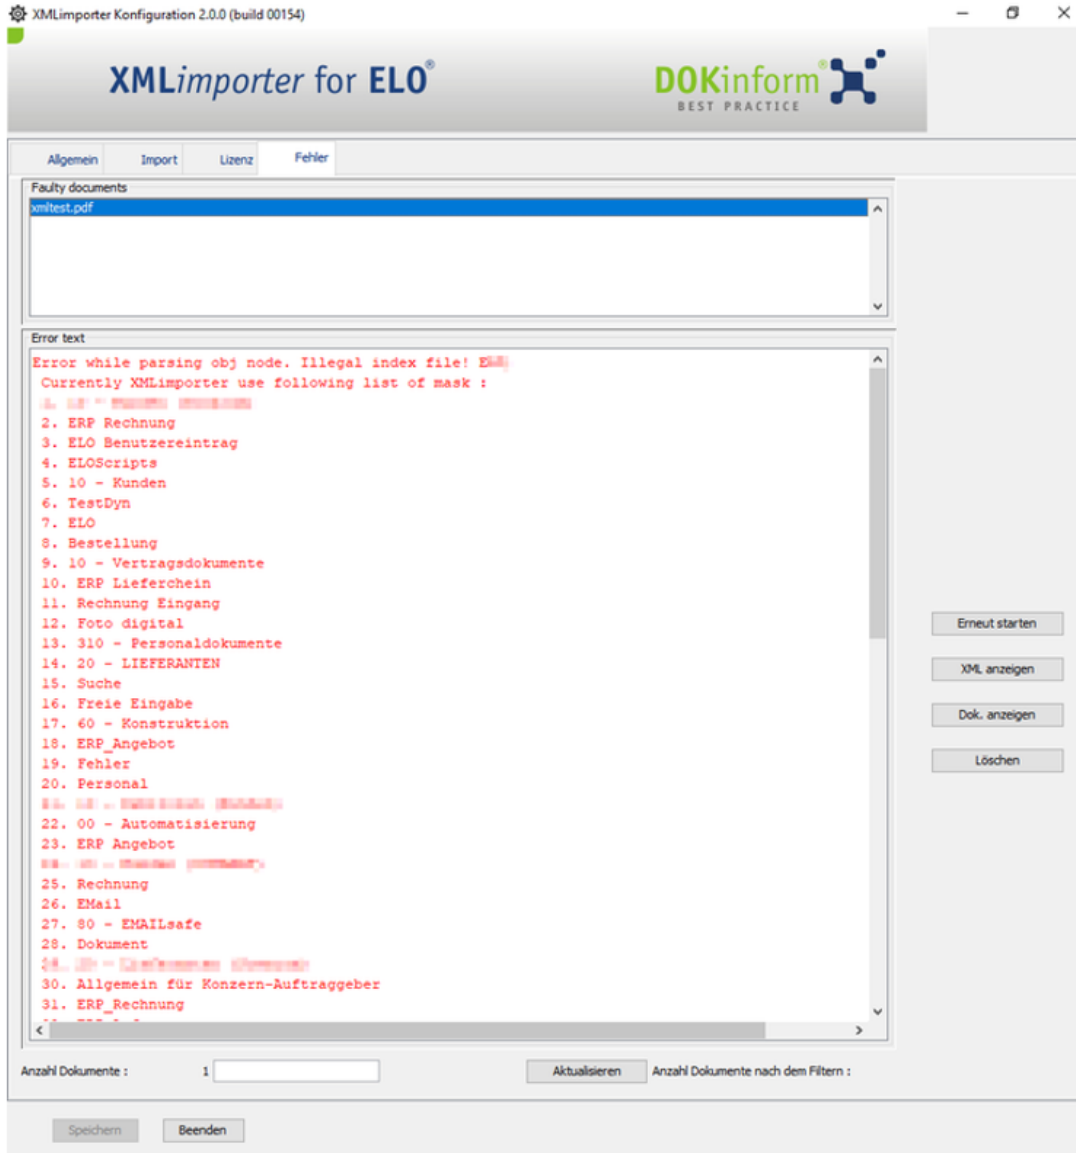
XMLimporter Konfiguration 2.0.0 (build 00154)

XMLimporter for ELO®

DOKinform®
BEST PRACTICE

Allgemein | Import | Lizenz | Fehler

Faulty documents
xmltest.pdf

Error text
Error while parsing obj node. Illegal index file! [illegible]
Currently XMLimporter use following list of mask :
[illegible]
2. ERP Rechnung
3. ELO Benutzereintrag
4. ELOScripts
5. 10 - Kunden
6. TestDyn
7. ELO
8. Bestellung
9. 10 - Vertragsdokumente
10. ERP Lieferchein
11. Rechnung Eingang
12. Foto digital
13. 310 - Personaldokumente
14. 20 - LIEFERANTEN
15. Suche
16. Freie Eingabe
17. 60 - Konstruktion
18. ERP_Angebot
19. Fehler
20. Personal
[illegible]
22. 00 - Automatisierung
23. ERP Angebot
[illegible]
25. Rechnung
26. EMail
27. 80 - EMAILsafe
28. Dokument
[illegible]
30. Allgemein für Konzern-Auftraggeber
31. ERP_Rechnung
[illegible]

Erneut starten
XML anzeigen
Dok. anzeigen
Löschen

Anzahl Dokumente : 1
Aktualisieren
Anzahl Dokumente nach dem Filtern :

Speichern
Beenden